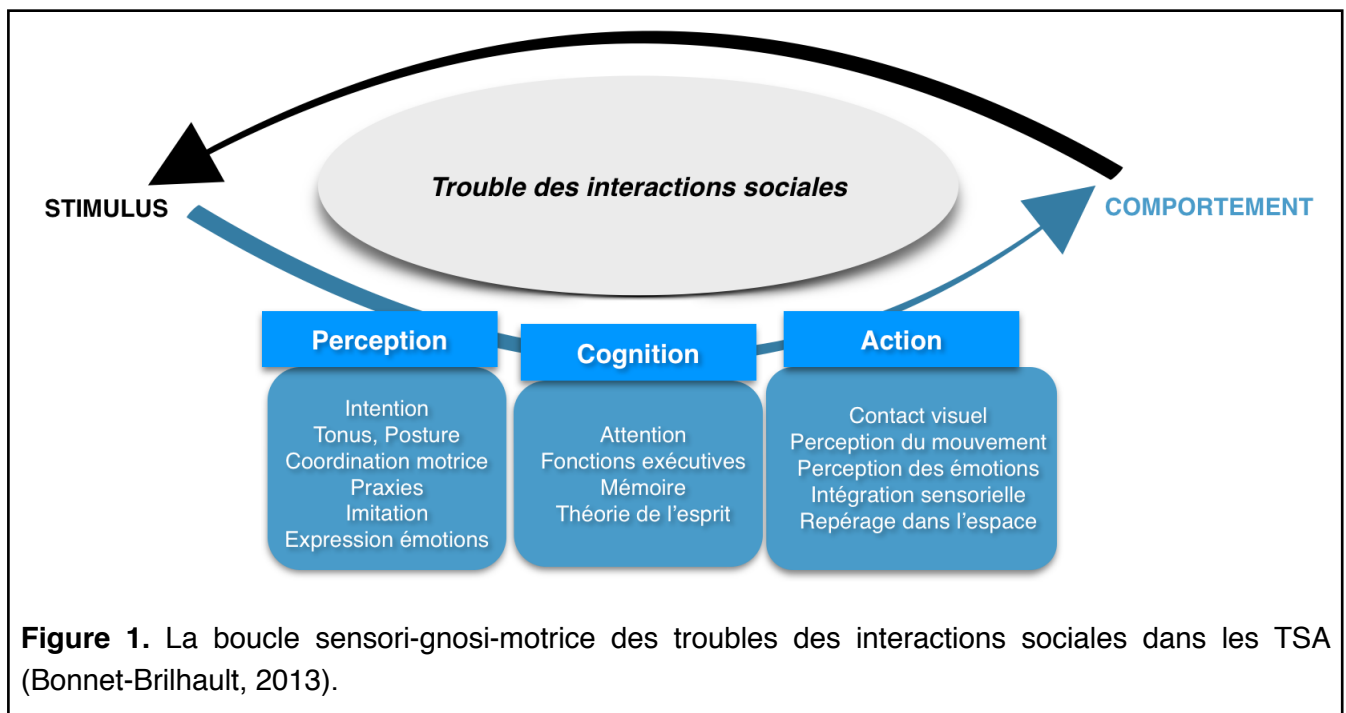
Trouble des interactions sociales

STIMULUS

COMPORTEMENT

Perception

Intention
Tonus, Posture
Coordination motrice
Praxies
Imitation
Expression émotions

Cognition

Attention
Fonctions exécutives
Mémoire
Théorie de l'esprit

Action

Contact visuel
Perception du mouvement
Perception des émotions
Intégration sensorielle
Repérage dans l'espace

**Figure 1.** La boucle sensori-gnosi-motrice des troubles des interactions sociales dans les TSA (Bonnet-Brilhault, 2013).